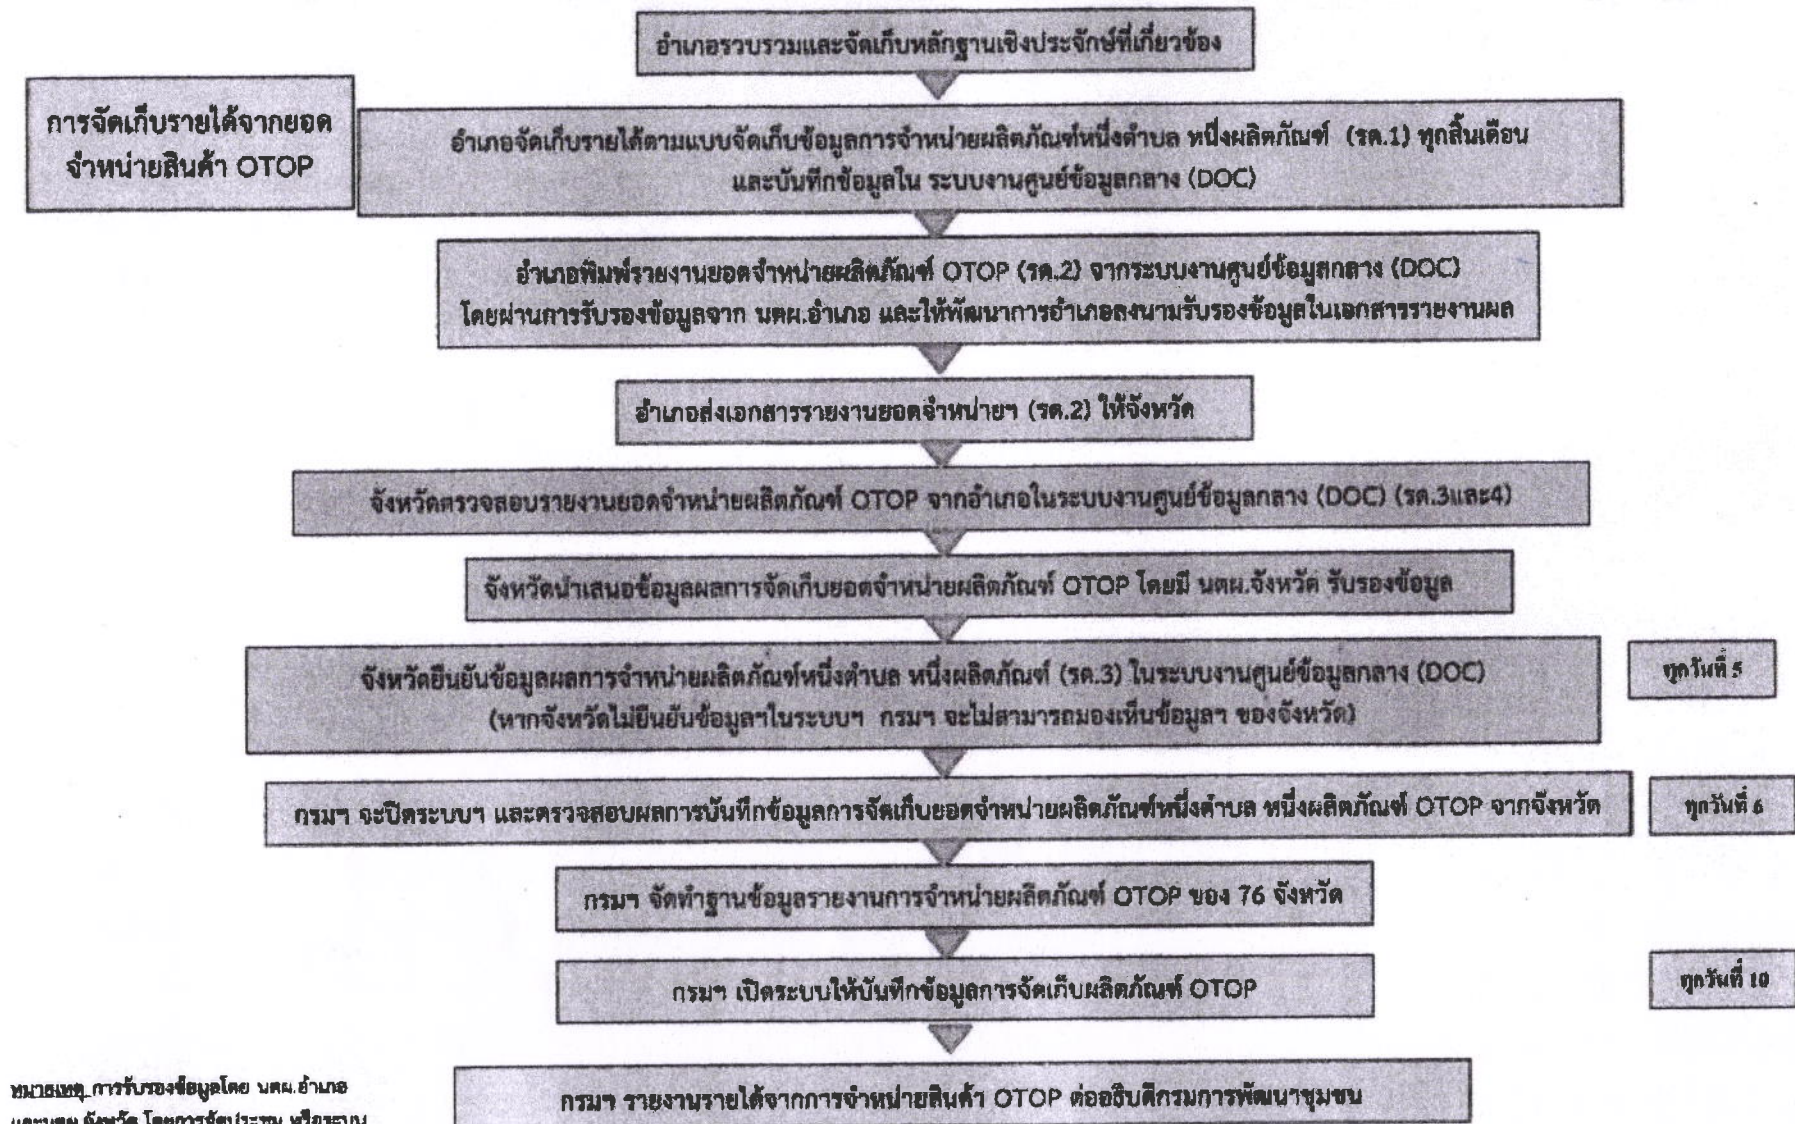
อำเภอรวบรวมและจัดเก็บหลักฐานเชิงประจักษ์ที่เกี่ยวข้อง

การจัดเก็บรายได้จากยอดจำหน่ายสินค้า OTOP

อำเภอจัดเก็บรายได้ตามแบบจัดเก็บข้อมูลการจำหน่ายผลิตภัณฑ์หนึ่งตำบล หนึ่งผลิตภัณฑ์ (รด.1) ทุกสิ้นเดือน และบันทึกข้อมูลใน ระบบงานศูนย์ข้อมูลกลาง (DOC)

อำเภอพิมพ์รายงานยอดจำหน่ายผลิตภัณฑ์ OTOP (รด.2) จากระบบงานศูนย์ข้อมูลกลาง (DOC) โดยผ่านการรับรองข้อมูลจาก นตผ.อำเภอ และให้พัฒนาการอำเภอลงนามรับรองข้อมูลในเอกสารรายงานผล

อำเภอส่งเอกสารรายงานยอดจำหน่ายฯ (รด.2) ให้จังหวัด

จังหวัดตรวจสอบรายงานยอดจำหน่ายผลิตภัณฑ์ OTOP จากอำเภอในระบบงานศูนย์ข้อมูลกลาง (DOC) (รด.3และ4)

จังหวัดนำเสนอข้อมูลผลการจัดเก็บยอดจำหน่ายผลิตภัณฑ์ OTOP โดยมี นตผ.จังหวัด รับรองข้อมูล

จังหวัดยืนยันข้อมูลผลการจำหน่ายผลิตภัณฑ์หนึ่งตำบล หนึ่งผลิตภัณฑ์ (รด.3) ในระบบงานศูนย์ข้อมูลกลาง (DOC) (หากจังหวัดไม่ยืนยันข้อมูลฯในระบบฯ กรมฯ จะไม่สามารถมองเห็นข้อมูลฯ ของจังหวัด)

ทุกวันที่ 5

กรมฯ จะปิดระบบฯ และตรวจสอบผลการบันทึกข้อมูลการจัดเก็บยอดจำหน่ายผลิตภัณฑ์หนึ่งตำบล หนึ่งผลิตภัณฑ์ OTOP จากจังหวัด

ทุกวันที่ 6

กรมฯ จัดทำฐานข้อมูลรายงานการจำหน่ายผลิตภัณฑ์ OTOP ของ 76 จังหวัด

กรมฯ เปิดระบบให้บันทึกข้อมูลการจัดเก็บผลิตภัณฑ์ OTOP

ทุกวันที่ 10

หมายเหตุ การรับรองข้อมูลโดย นตผ.อำเภอ และนตผ.จังหวัด โดยการจัดประชุม หรือ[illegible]

กรมฯ รายงานรายได้จากการจำหน่ายสินค้า OTOP ต่ออธิบดีกรมการพัฒนาชุมชน